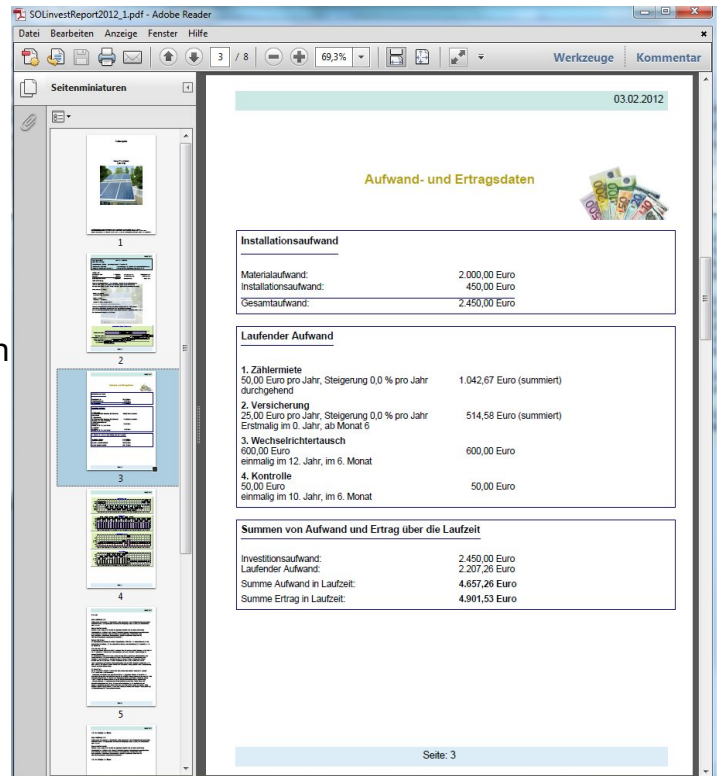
SOLinvestReport2012_1.pdf - Adobe Reader

Datei Bearbeiten Anzeige Fenster Hilfe

3 / 8 69,3%

Werkzeuge Kommentar

Seitenminiaturen

1

2

3

4

5

03.02.2012

Aufwand- und Ertragsdaten

Installationsaufwand

| | |
|---|---|
| Materialaufwand: | 2.000,00 Euro |
| Installationsaufwand: | 450,00 Euro |
| Gesamtaufwand: | 2.450,00 Euro |

Laufender Aufwand

1. Zählermiete
50,00 Euro pro Jahr, Steigerung 0,0 % pro Jahr durchgehend 1.042,67 Euro (summiert)

2. Versicherung
25,00 Euro pro Jahr, Steigerung 0,0 % pro Jahr Erstmalig im 0. Jahr, ab Monat 6 514,58 Euro (summiert)

3. Wechselrichtertausch
600,00 Euro
einmalig im 12. Jahr, im 6. Monat 600,00 Euro

4. Kontrolle
50,00 Euro
einmalig im 10. Jahr, im 6. Monat 50,00 Euro

Summen von Aufwand und Ertrag über die Laufzeit

| | |
|---|---|
| Investitionsaufwand: | 2.450,00 Euro |
| Laufender Aufwand: | 2.207,26 Euro |
| Summe Aufwand in Laufzeit: | 4.657,26 Euro |
| Summe Ertrag in Laufzeit: | 4.901,53 Euro |

Seite: 3